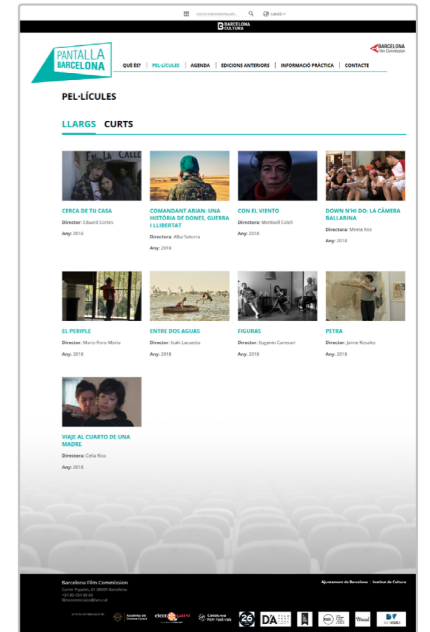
BARCELONA CULTURA

Català

PANTALLA BARCELONA

QUÈ ÉS? | PEL·LÍCULES | AGENDA | EDICIONS ANTERIORS | INFORMACIÓ PRÀCTICA | CONTACTE

Barcelona Film Commission

PEL·LÍCULES

LLARGS CURTS

CERCA DE TU CASA
Director: Eduard Cortés
Any: 2016

COMANDANT ARIAN: UNA HISTÒRIA DE DONES, GUERRA I LLIBERTAT
Directora: Alba Sotorra
Any: 2018

CON EL VIENTO
Directora: Meritxell Colell
Any: 2018

DOWN N'HI DO: LA CÀMERA BALLARINA
Directora: Mireia Ros
Any: 2018

EL PERIPLE
Director: Mario Pons Muria
Any: 2018

ENTRE DOS AGUAS
Director: Isaki Lacuesta
Any: 2018

FIGURAS
Director: Eugenio Canevari
Any: 2018

PETRA
Director: Jaime Rosales
Any: 2018

VIAJE AL CUARTO DE UNA MADRE
Directora: Celia Rico
Any: 2018

Barcelona Film Commission

Ajuntament de Barcelona · Institut de Cultura